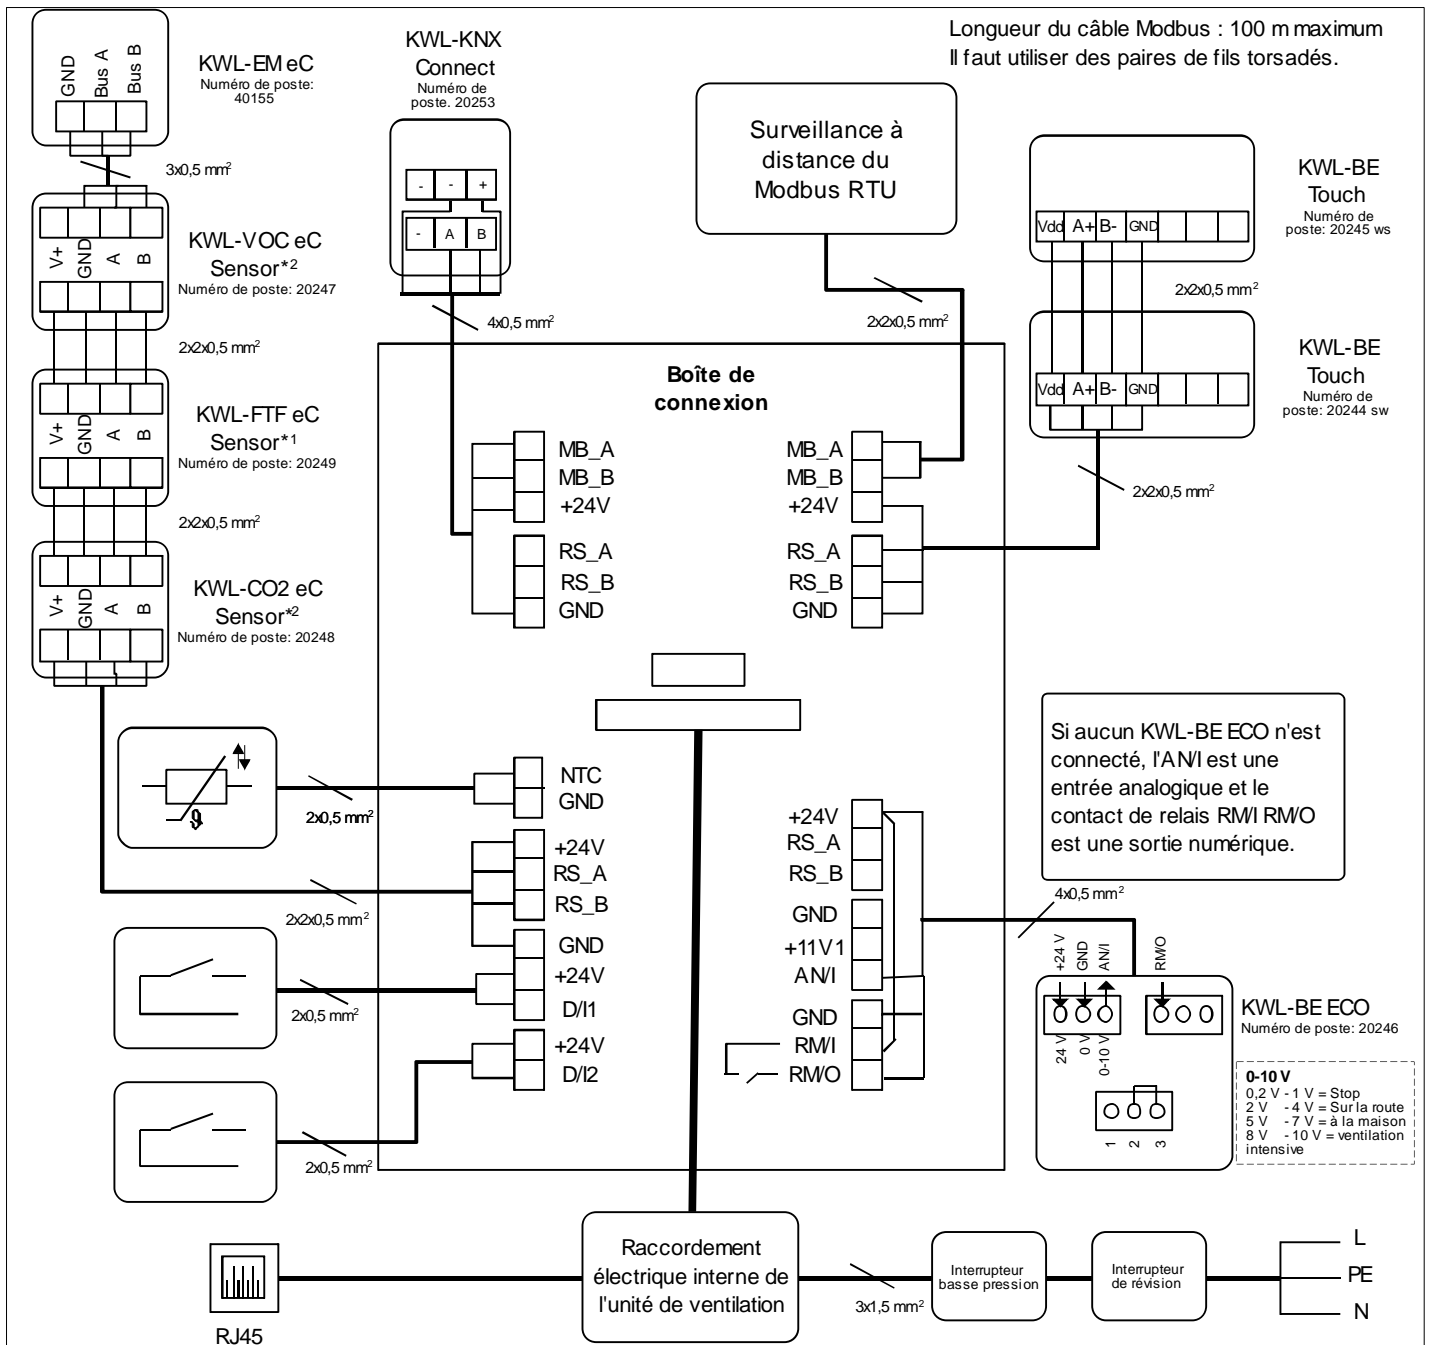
Longueur du câble Modbus : 100 m maximum
Il faut utiliser des paires de fils torsadés.

GND Bus A Bus B

KWL-EM eC
Numéro de poste: 40155

3x0,5 mm$^2$

KWL-KNX Connect
Numéro de poste. 20253

- - +
- A B

Surveillance à distance du Modbus RTU

KWL-BE Touch
Numéro de poste: 20245 ws

Vdd A+ B- GND

2x2x0,5 mm$^2$

KWL-BE Touch
Numéro de poste: 20244 sw

Vdd A+ B- GND

V+ GND A B

KWL-VOC eC Sensor*$^2$
Numéro de poste: 20247

4x0,5 mm$^2$

2x2x0,5 mm$^2$

2x2x0,5 mm$^2$

V+ GND A B

KWL-FTF eC Sensor*$^1$
Numéro de poste: 20249

Boîte de connexion

MB_A
MB_B
+24V
RS_A
RS_B
GND

MB_A
MB_B
+24V
RS_A
RS_B
GND

2x2x0,5 mm$^2$

2x2x0,5 mm$^2$

V+ GND A B

KWL-CO2 eC Sensor*$^2$
Numéro de poste: 20248

Si aucun KWL-BE ECO n'est connecté, l'AN/I est une entrée analogique et le contact de relais RM/I RM/O est une sortie numérique.

NTC
GND

2x0,5 mm$^2$

+24V
RS_A
RS_B

+24V
RS_A
RS_B

2x2x0,5 mm$^2$

GND
+24V
D/I1

GND
+11V1
AN/I

4x0,5 mm$^2$

+24 V GND AN/I RM/O

KWL-BE ECO
Numéro de poste: 20246

2x0,5 mm$^2$

GND
RM/I
RM/O

+24V
D/I2

24 V 0 V 0-10 V

0-10 V
0,2 V - 1 V = Stop
2 V - 4 V = Sur la route
5 V - 7 V = à la maison
8 V - 10 V = ventilation intensive

1 2 3

2x0,5 mm$^2$

Raccordement électrique interne de l'unité de ventilation

3x1,5 mm$^2$

Interrupteur basse pression

Interrupteur de révision

L
PE
N

RJ45